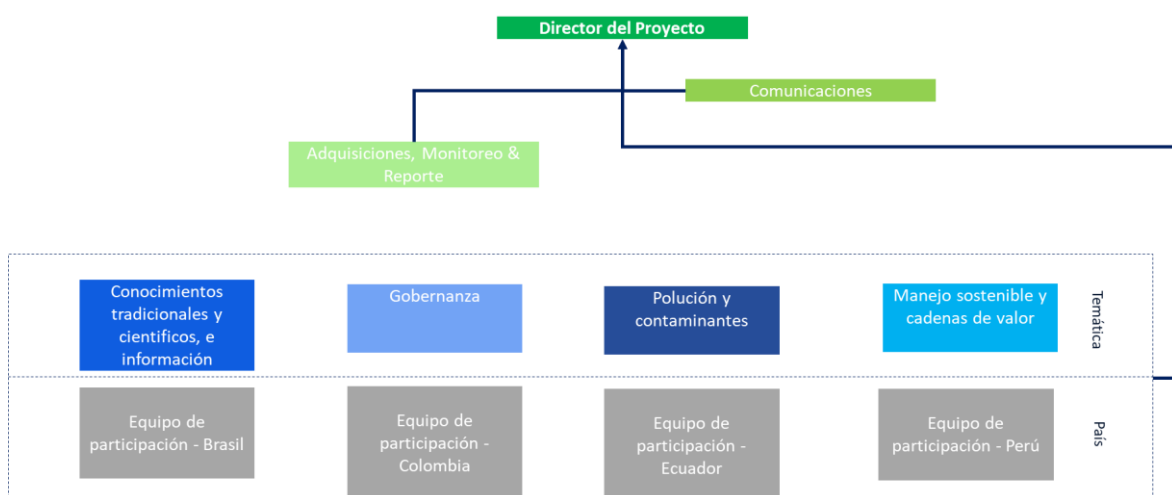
Director del Proyecto

Comunicaciones

Adquisiciones, Monitoreo & Reporte

Conocimientos tradicionales y cientificos, e información

Gobernanza

Polución y contaminantes

Manejo sostenible y cadenas de valor

Temática

Equipo de participación - Brasil

Equipo de participación - Colombia

Equipo de participación - Ecuador

Equipo de participación - Perú

País